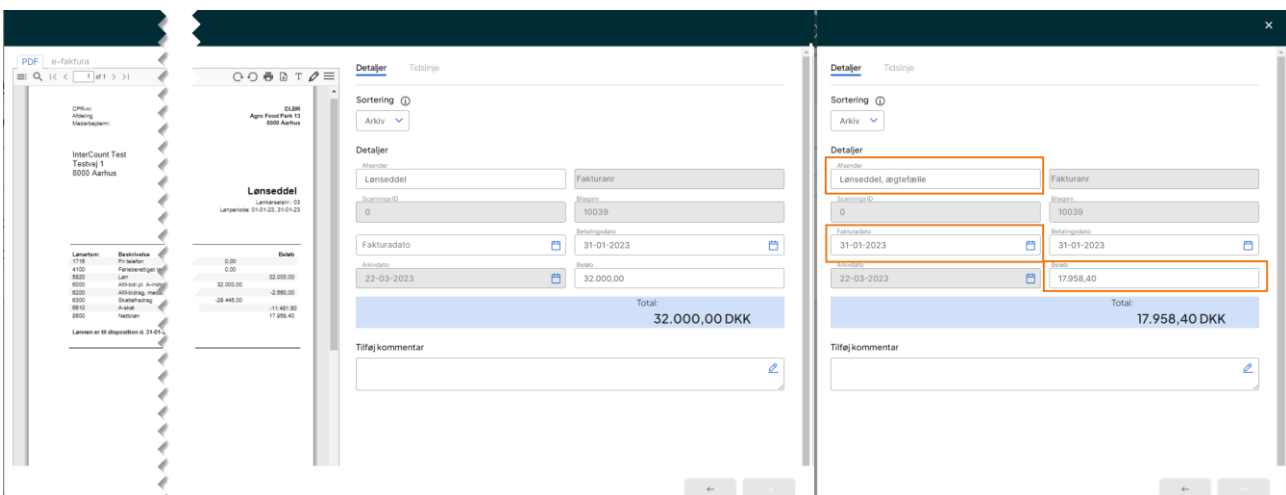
PDF e-faktura
1 af 1

CPR-nr.
Afdeling
Medarbejdernr.

InterCount Test
Testvej 1
8000 Aarhus

Lønartsnr. Beskrivelse
1715 Fri telefon
4100 Ferieberettiget
5920 Løn
6000 AM-bid pl. A-indk
6200 AM-bidrag, medd.
6300 Skattefradrag
6610 A-skat
9600 Nettoløn

Lønnen er til disposition d. 31-01

DLBR
Agro Food Park 13
8000 Aarhus

Lønseddel
Lønkøreslenr.: 03
Lønperiode: 01-01-23..31-01-23

Beløb
0,00
0,00
32.000,00
32.000,00
-2.560,00
-29.445,00
-11.481,60
17.958,40

Detaljer Tidslinje
Sortering
Arkiv
Detaljer
Afsender
Lønseddel
Fakturanr
Scannings ID
0
Bilagsnr.
10039
Fakturadato
Betalingsdato
31-01-2023
Arkivdato
22-03-2023
Beløb
32.000,00
Total:
32.000,00 DKK
Tilføj kommentar

Detaljer Tidslinje
Sortering
Arkiv
Detaljer
Afsender
Lønseddel, ægtefælle
Fakturanr
Scannings ID
0
Bilagsnr.
10039
Fakturadato
31-01-2023
Betalingsdato
31-01-2023
Arkivdato
22-03-2023
Beløb
17.958,40
Total:
17.958,40 DKK
Tilføj kommentar